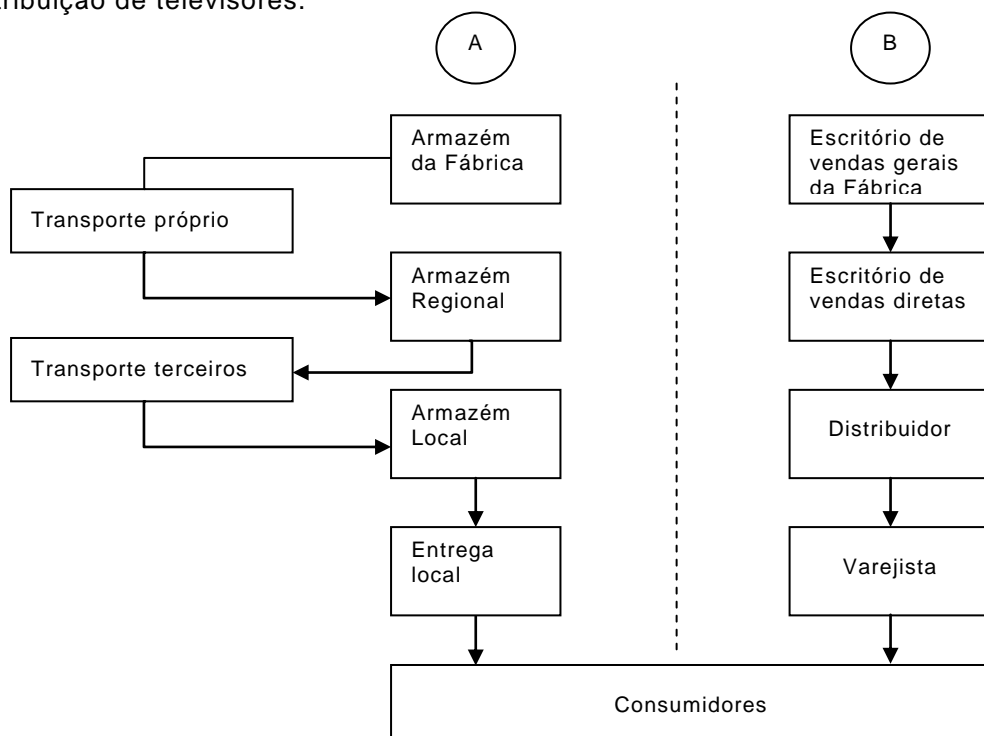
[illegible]tribuição de televisores.

A

B

Armazém da Fábrica

Transporte próprio

Armazém Regional

Transporte terceiros

Armazém Local

Entrega local

Escritório de vendas gerais da Fábrica

Escritório de vendas diretas

Distribuidor

Varejista

Consumidores